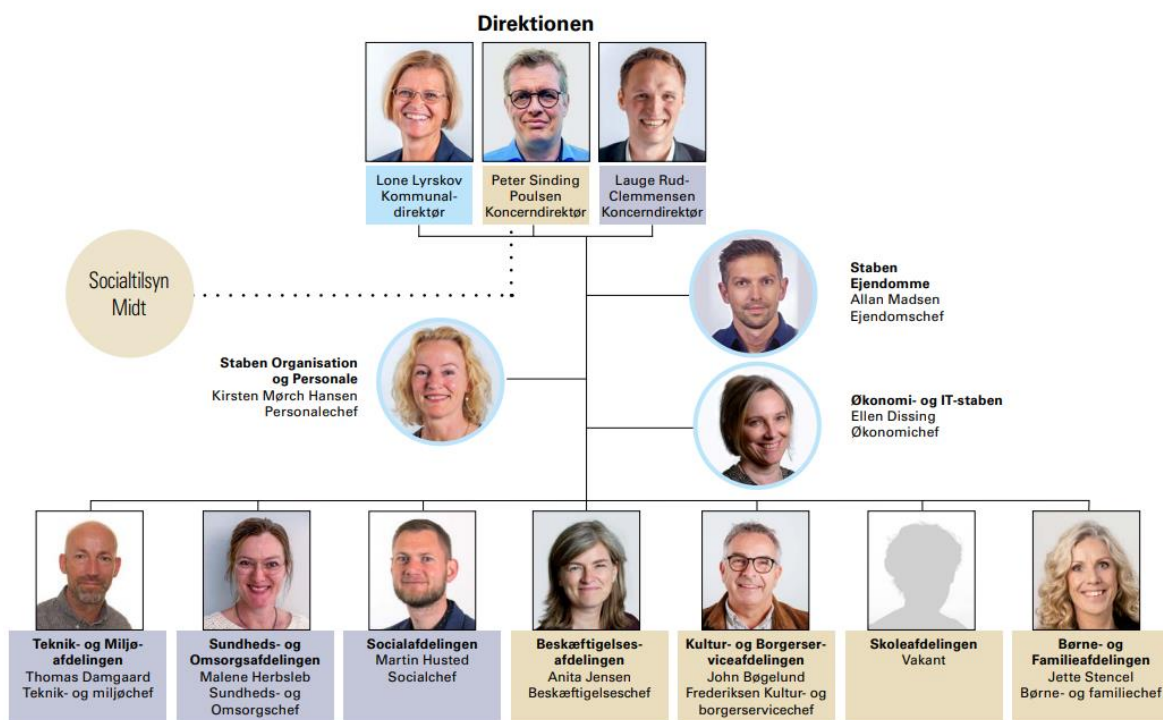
Direktionen

Lone Lyrskov Kommunaldirektør

Peter Sinding Poulsen Koncerndirektør

Lauge Rud-Clemmensen Koncerndirektør

Socialtilsyn Midt

Staben Ejendomme
Allan Madsen
Ejendomschef

Staben Organisation og Personale
Kirsten Mørch Hansen
Personalechef

Økonomi- og IT-staben
Ellen Dissing
Økonomichef

Teknik- og Miljøafdelingen
Thomas Damgaard
Teknik- og miljøchef

Sundheds- og Omsorgsafdelingen
Malene Herbsleb
Sundheds- og Omsorgschef

Socialafdelingen
Martin Husted
Socialchef

Beskæftigelsesafdelingen
Anita Jensen
Beskæftigelseschef

Kultur- og Borgerserviceafdelingen
John Bøgelund Frederiksen Kultur- og borgerservicechef

Skoleafdelingen
Vakant

Børne- og Familieafdelingen
Jette Stencel
Børne- og familiechef